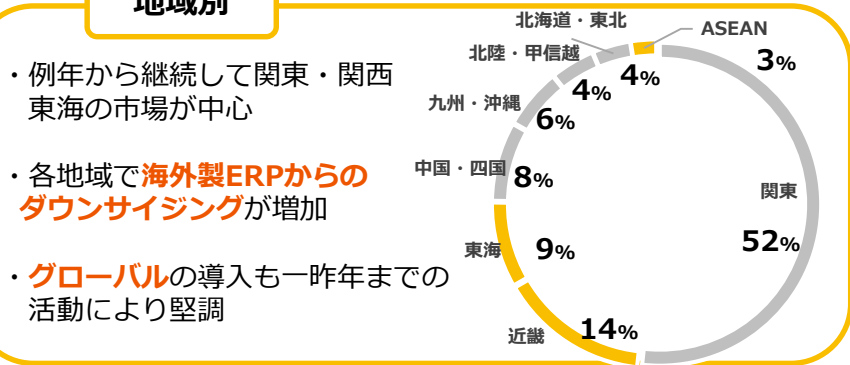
地域別

・例年から継続して関東・関西東海の市場が中心

・各地域で海外製ERPからのダウンサイジングが増加

・グローバルの導入も一昨年までの活動により堅調

北海道・東北
4%
ASEAN
3%
北陸・甲信越
4%
九州・沖縄
6%
中国・四国
8%
関東
52%
東海
9%
近畿
14%